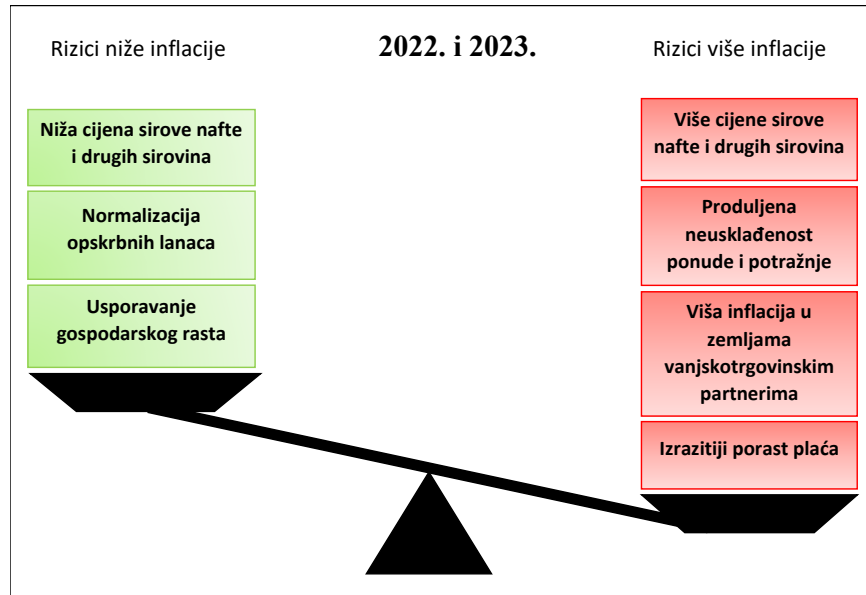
Rizici niže inflacije

2022. i 2023.

Rizici više inflacije

Niža cijena sirove nafte i drugih sirovina

Normalizacija opskrbnih lanaca

Usporavanje gospodarskog rasta

Više cijene sirove nafte i drugih sirovina

Produljena neusklađenost ponude i potražnje

Viša inflacija u zemljama vanjskotrgovinskim partnerima

Izrazitiji porast plaća